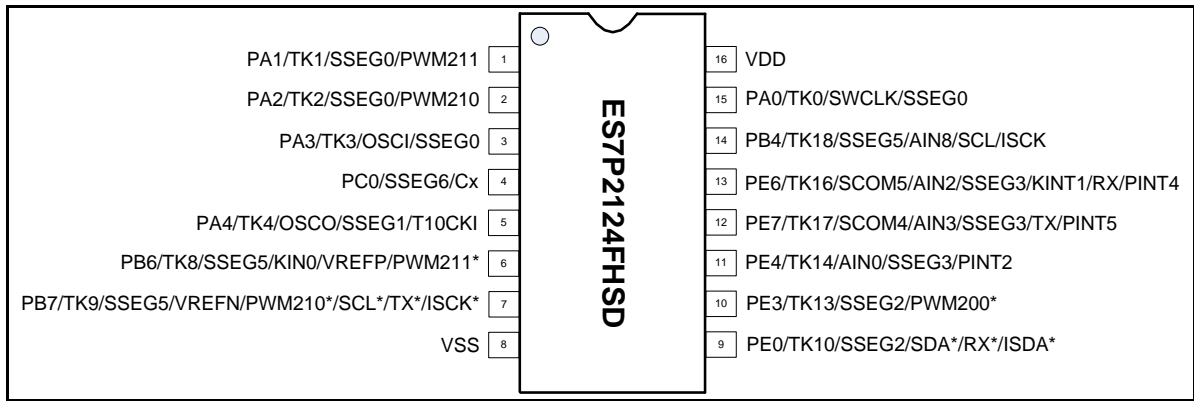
PA1/TK1/SSEG0/PWM211 1
PA2/TK2/SSEG0/PWM210 2
PA3/TK3/OSCI/SSEG0 3
PC0/SSEG6/Cx 4
PA4/TK4/OSCO/SSEG1/T10CKI 5
PB6/TK8/SSEG5/KIN0/VREFP/PWM211* 6
PB7/TK9/SSEG5/VREFN/PWM210*/SCL*/TX*/ISCK* 7
VSS 8

ES7P2124FHSD

16 VDD
15 PA0/TK0/SWCLK/SSEG0
14 PB4/TK18/SSEG5/AIN8/SCL/ISCK
13 PE6/TK16/SCOM5/AIN2/SSEG3/KINT1/RX/PINT4
12 PE7/TK17/SCOM4/AIN3/SSEG3/TX/PINT5
11 PE4/TK14/AIN0/SSEG3/PINT2
10 PE3/TK13/SSEG2/PWM200*
9 PE0/TK10/SSEG2/SDA*/RX*/ISDA*